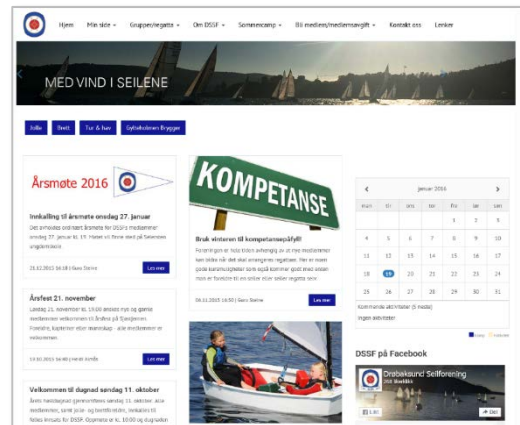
Hjem Min side ▾ Grupper/regatta ▾ Om DSSF ▾ Sommercamp ▾ Bli medlem/medlemsavgift ▾ Kontakt oss Lenker

MED VIND I SEILENE

Jolle Brett Tur & hav Gylteholmen Brygger

Årsmøte 2016

Innkalling til årsmøte mandag 27. januar

Det avholdes ordinært årsmøte for DSSF's medlemmer mandag 27. januar kl. 19. Møtet vil finne sted på Seilernes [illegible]

21.12.2015 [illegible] | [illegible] Les mer

Årsfest 21. november

Lørdag 21. november kl. 19.00 ønsker nye og gamle medlemmer velkommen til årsfest på Gylteholmen. Foreldre, kapteiner eller mannskap - alle medlemmer er velkommen.

13.10.2015 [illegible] | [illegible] Les mer

Velkommen til dugnad søndag 11. oktober

Årets høstdugnad gjennomføres søndag 11. oktober. Alle medlemmer, samt jolle- og brettforeldre, inviteres til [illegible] for DSSF. Oppmøte er kl. 10.00 og dugnaden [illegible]

KOMPETANSE

Bruk vinteren til kompetansepåfyll!

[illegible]

06.11.2015 16:50 | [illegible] Les mer

‹ januar 2016 ›

| man | tir | ons | tor | fre | lør | søn |
|---|---|---|---|---|---|---|
| | | | | 1 | 2 | 3 |
| 4 | 5 | 6 | 7 | 8 | 9 | 10 |
| 11 | 12 | 13 | 14 | 15 | 16 | 17 |
| 18 | 19 | 20 | 21 | 22 | 23 | 24 |
| 25 | 26 | 27 | 28 | 29 | 30 | 31 |

Kommende aktiviteter (5 neste)
Ingen aktiviteter

DSSF på Facebook

Drøbaksund Seilforening
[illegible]
Like Del